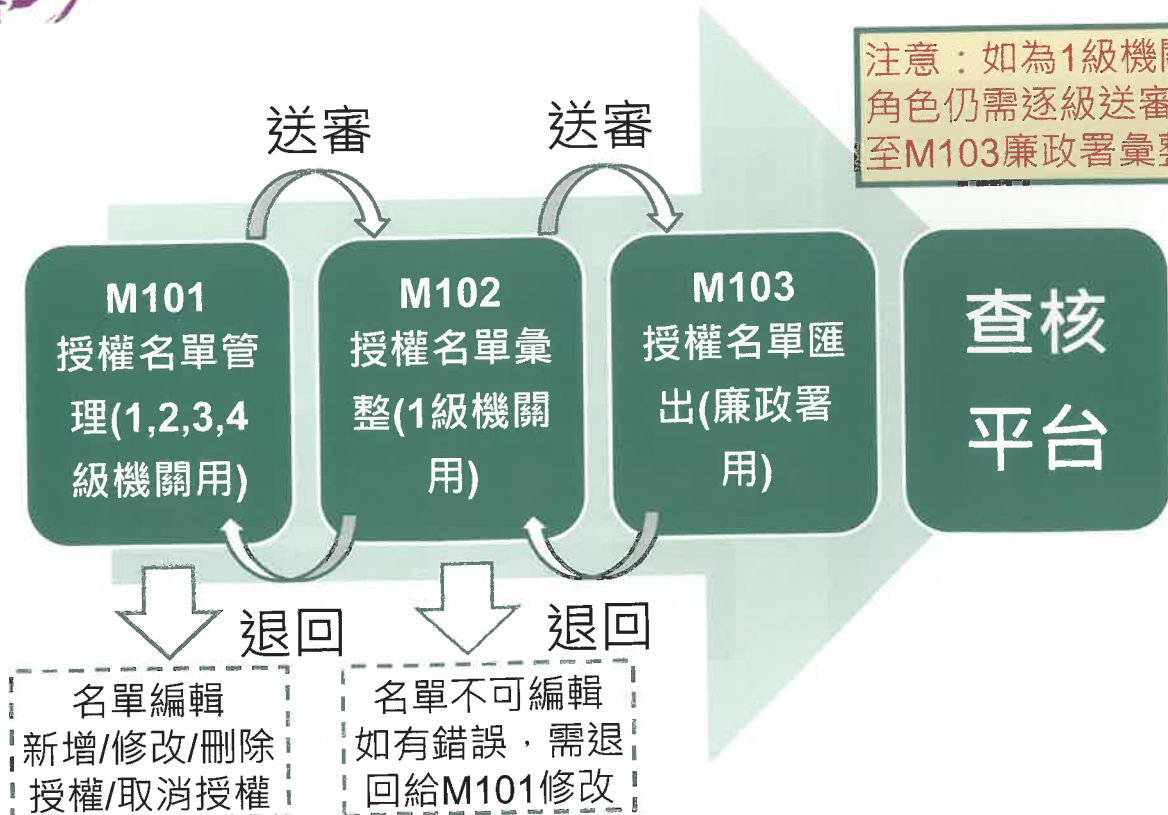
注意：如為1級機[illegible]
角色仍需逐級送審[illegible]
至M103廉政署彙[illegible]

送審

送審

M101
授權名單管理(1,2,3,4級機關用)

M102
授權名單彙整(1級機關用)

M103
授權名單匯出(廉政署用)

查核平台

退回

退回

名單編輯
新增/修改/刪除
授權/取消授權

名單不可編輯
如有錯誤，需退回給M101修改